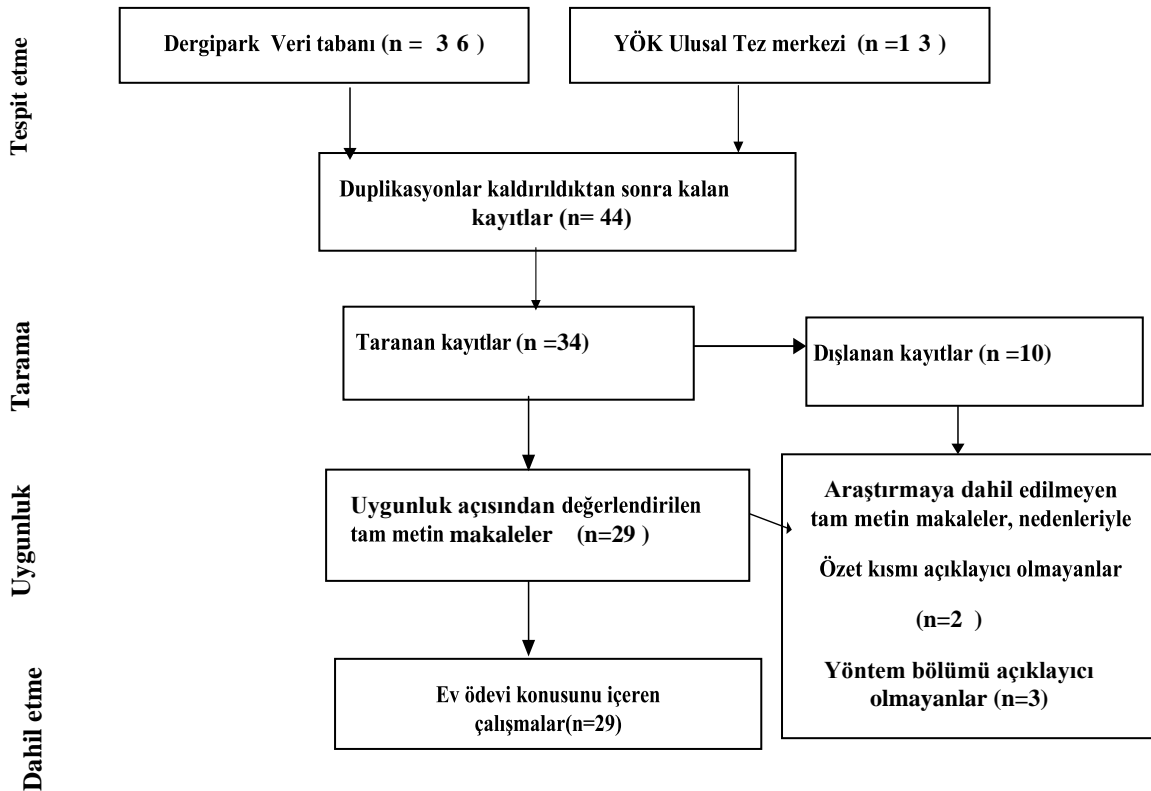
Tespit etme

Dergipark Veri tabanı (n = 3 6 )

YÖK Ulusal Tez merkezi (n =1 3 )

Duplikasyonlar kaldırıldıktan sonra kalan kayıtlar (n= 44)

Tarama

Taranan kayıtlar (n =34)

Dışlanan kayıtlar (n =10)

Uygunluk

Uygunluk açısından değerlendirilen tam metin makaleler (n=29 )

Araştırmaya dahil edilmeyen tam metin makaleler, nedenleriyle

Özet kısmı açıklayıcı olmayanlar

(n=2 )

Yöntem bölümü açıklayıcı olmayanlar (n=3)

Dahil etme

Ev ödevi konusunu içeren çalışmalar(n=29)